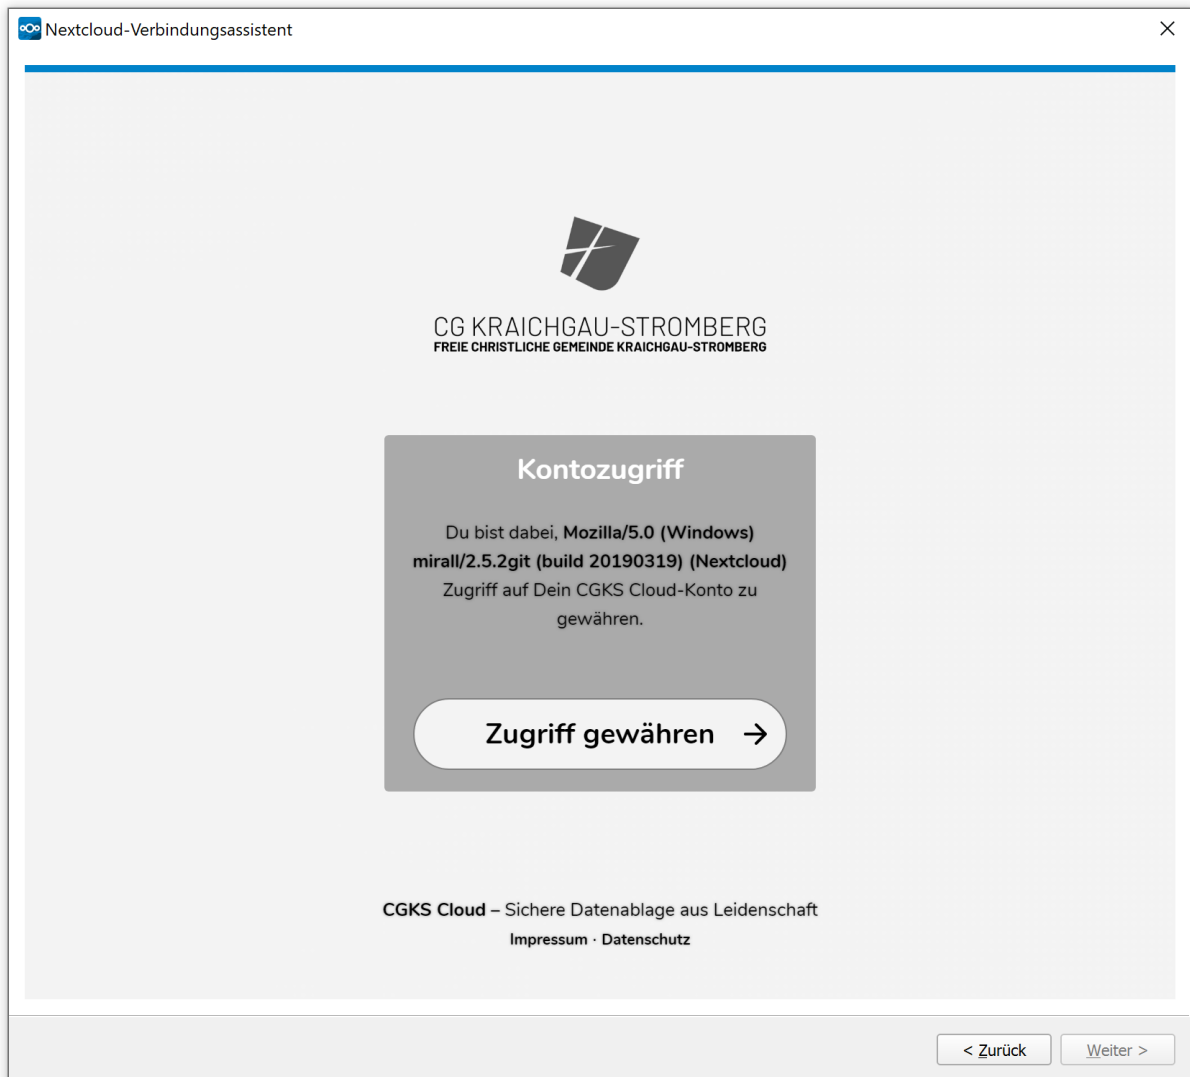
Nextcloud-Verbindungsassistent

CG KRAICHGAU-STROMBERG
FREIE CHRISTLICHE GEMEINDE KRAICHGAU-STROMBERG

Kontozugriff

Du bist dabei, Mozilla/5.0 (Windows) mirall/2.5.2git (build 20190319) (Nextcloud) Zugriff auf Dein CGKS Cloud-Konto zu gewähren.

Zugriff gewähren →

CGKS Cloud – Sichere Datenablage aus Leidenschaft
Impressum · Datenschutz

< Zurück
Weiter >